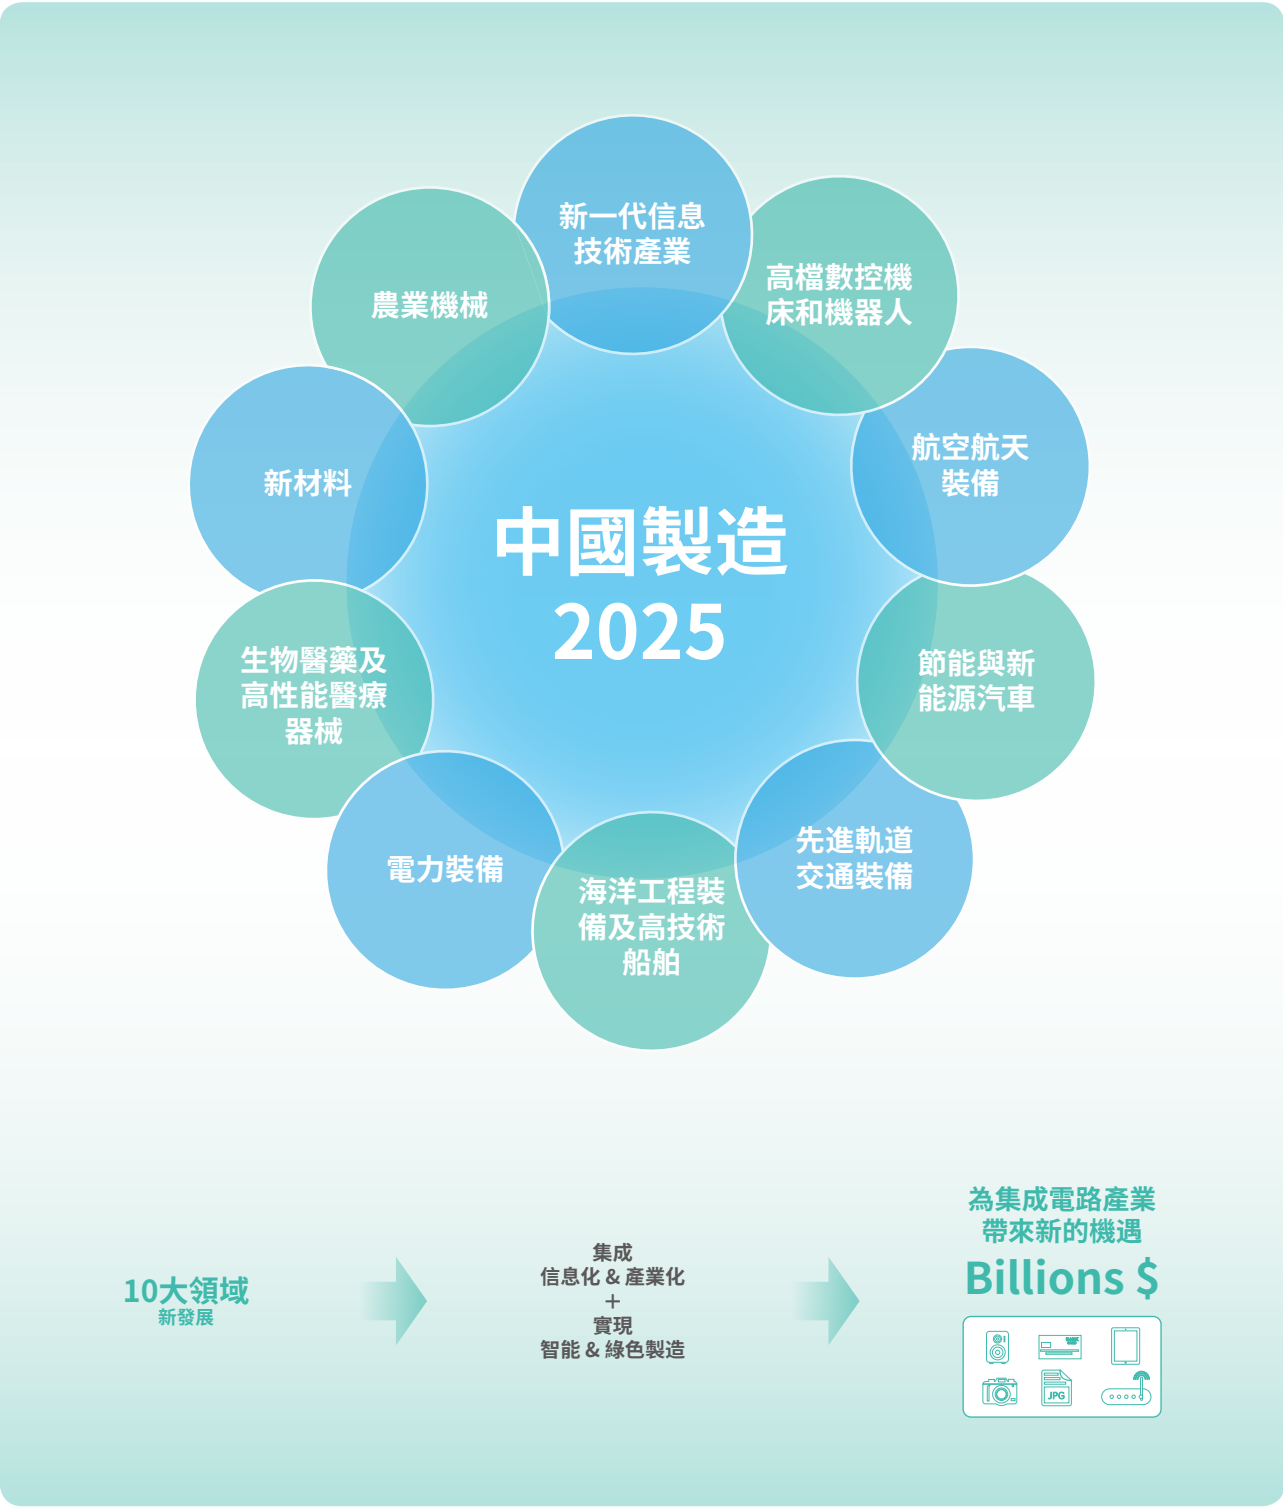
新一代信息技術產業

高檔數控機床和機器人

航空航天裝備

節能與新能源汽車

先進軌道交通裝備

海洋工程裝備及高技術船舶

電力裝備

生物醫藥及高性能醫療器械

新材料

農業機械

中國製造
2025

10大領域
新發展

集成
信息化 & 產業化
+
實現
智能 & 綠色製造

為集成電路產業
帶來新的機遇
Billions $

JPG